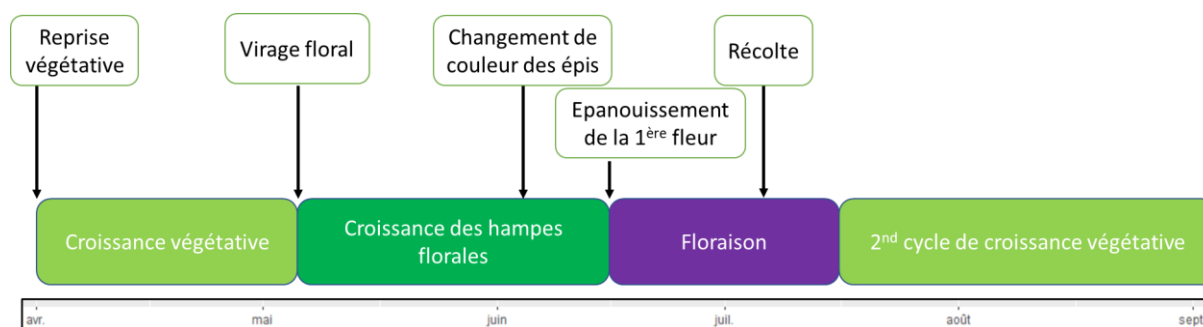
Reprise végétative

Virage floral

Changement de couleur des épis

Epanouissement de la 1$^{ère}$ fleur

Récolte

Croissance végétative

Croissance des hampes florales

Floraison

2$^{nd}$ cycle de croissance végétative

avr.

mai

juin

juil.

août

sept